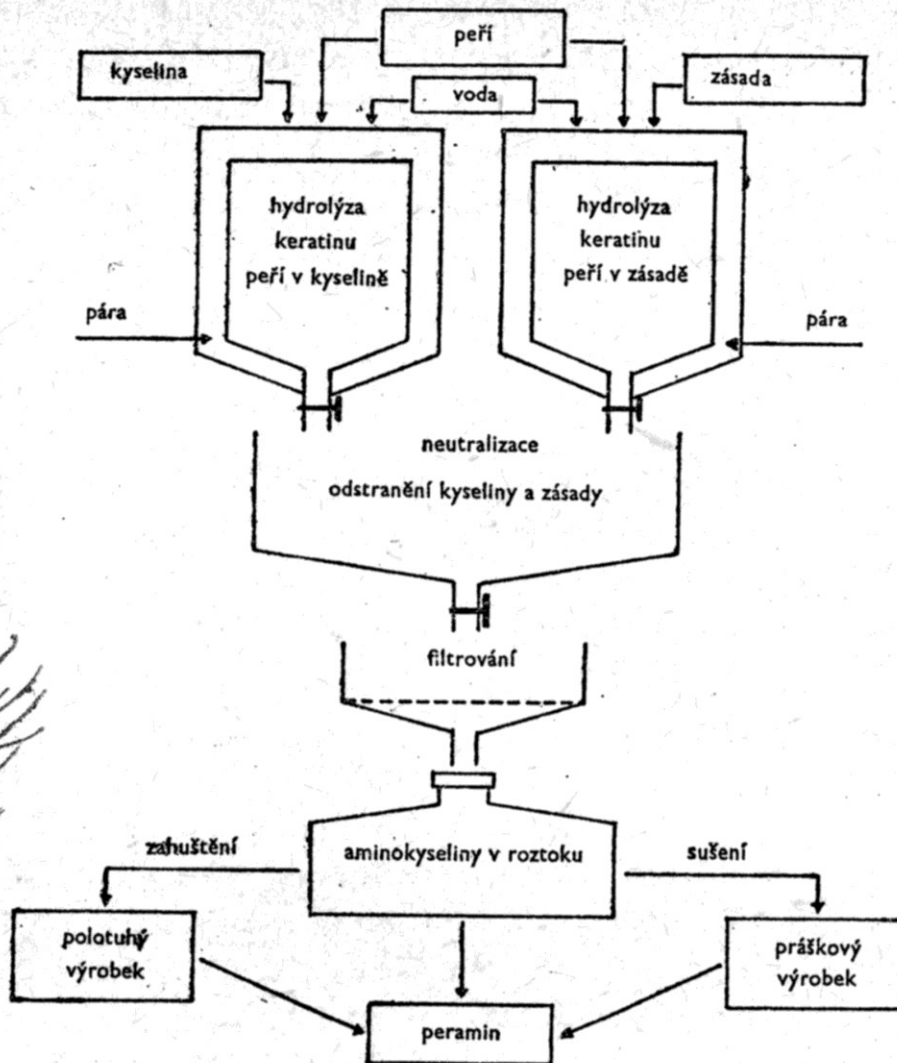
peří

kyselina

voda

zásada

hydrolýza keratinu peří v kyselině

hydrolýza keratinu peří v zásadě

pára

pára

neutralizace

odstranění kyseliny a zásady

filtrování

zahuštění

aminokyseliny v roztoku

sušení

polotuhý výrobek

práškový výrobek

peramin